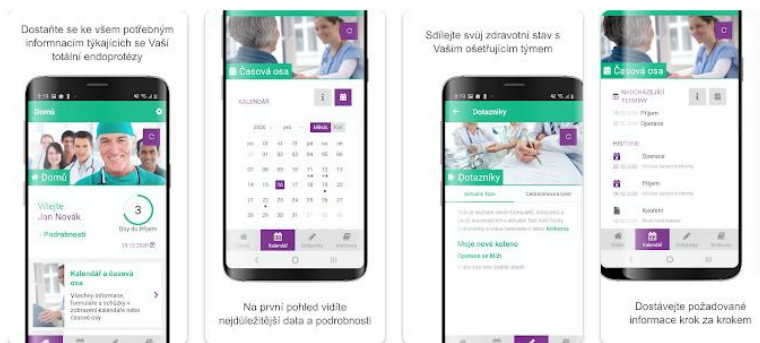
Dostaňte se ke všem potřebným informacím týkajících se Vaší totální endoprotézy

Domů

Domů

Vítejte
Jan Novák

3
Dny do Příjem

> Podrobnosti

Kalendář a časová osa

Všechny informace, formuláře a schůzky v zobrazení kalendáře nebo časové osy.

Časová osa

KALENDÁŘ

2020 pro Měsíc

po út st čt pá so ne

Kalendář

Na první pohled vidíte nejdůležitější data a podrobnosti

Sdílejte svůj zdravotní stav s Vaším ošetřujícím týmem

Dotazníky

Dotazníky

Moje nové koleno

Operace se blíží

Časová osa

NADCHÁZEJÍCÍ TERMÍNY

Příjem
Operace

HISTORIE

Operace
Příjem
Kouření

Kalendář

Dostávejte požadované informace krok za krokem